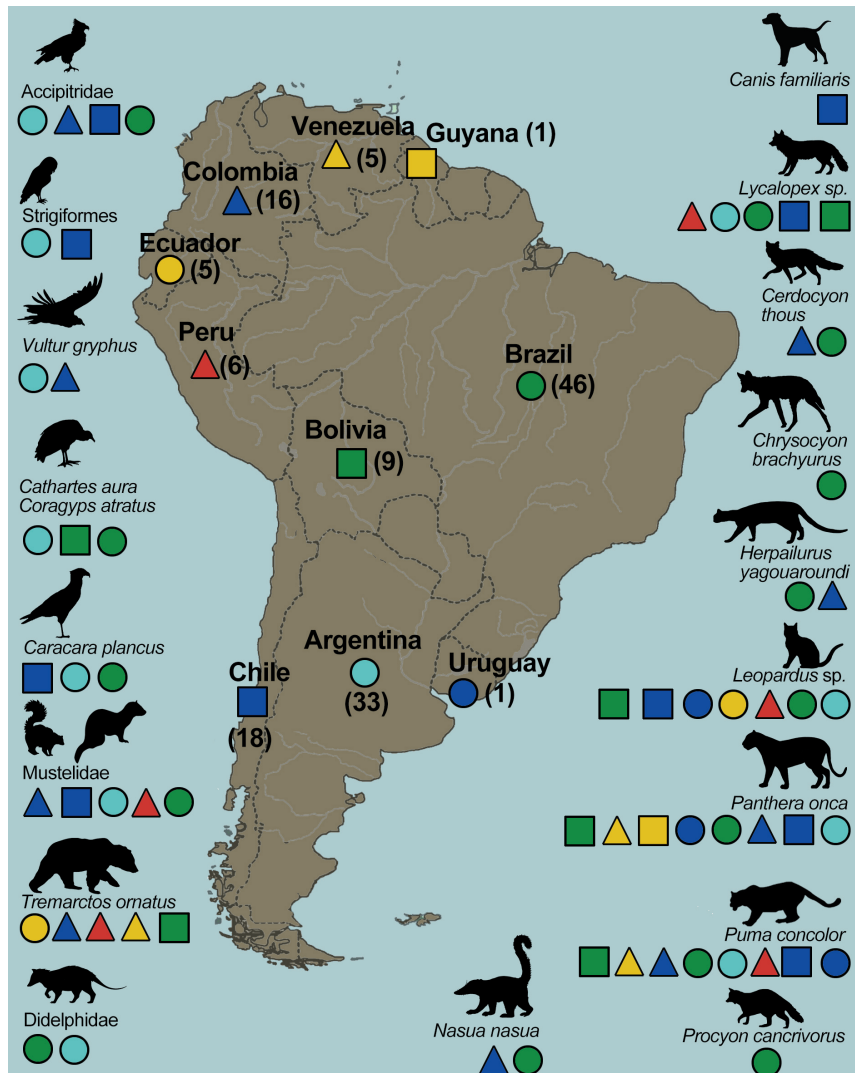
Accipitridae

Strigiformes

Vultur gryphus

Cathartes aura
Coragyps atratus

Caracara plancus

Mustelidae

Tremarctos ornatus

Didelphidae

Venezuela (5)
Guyana (1)
Colombia (16)
Ecuador (5)
Peru (6)
Brazil (46)
Bolivia (9)
Argentina (33)
Chile (18)
Uruguay (1)

Nasua nasua

Canis familiaris

Lycalopex sp.

Cerdocyon thous

Chrysocyon brachyurus

Herpailurus yagouaroundi

Leopardus sp.

Panthera onca

Puma concolor

Procyon cancrivorus